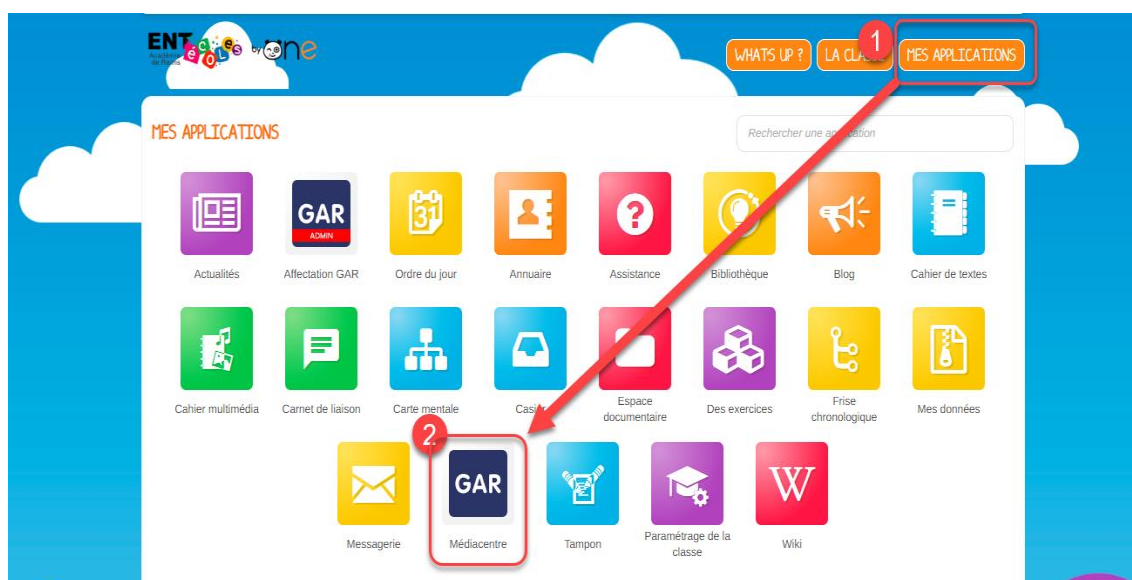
ENT écoles by one
Académie de Poitiers

WHATS UP ? LA CLASSE 1 MES APPLICATIONS

MES APPLICATIONS

Rechercher une application

GAR ADMIN

Actualités
Affectation GAR
Ordre du jour
Annuaire
Assistance
Bibliothèque
Blog
Cahier de textes

Cahier multimédia
Carnet de liaison
Carte mentale
Casier
Espace documentaire
Des exercices
Frise chronologique
Mes données

2

GAR

Messagerie
Médiacentre
Tampon
Paramétrage de la classe
Wiki